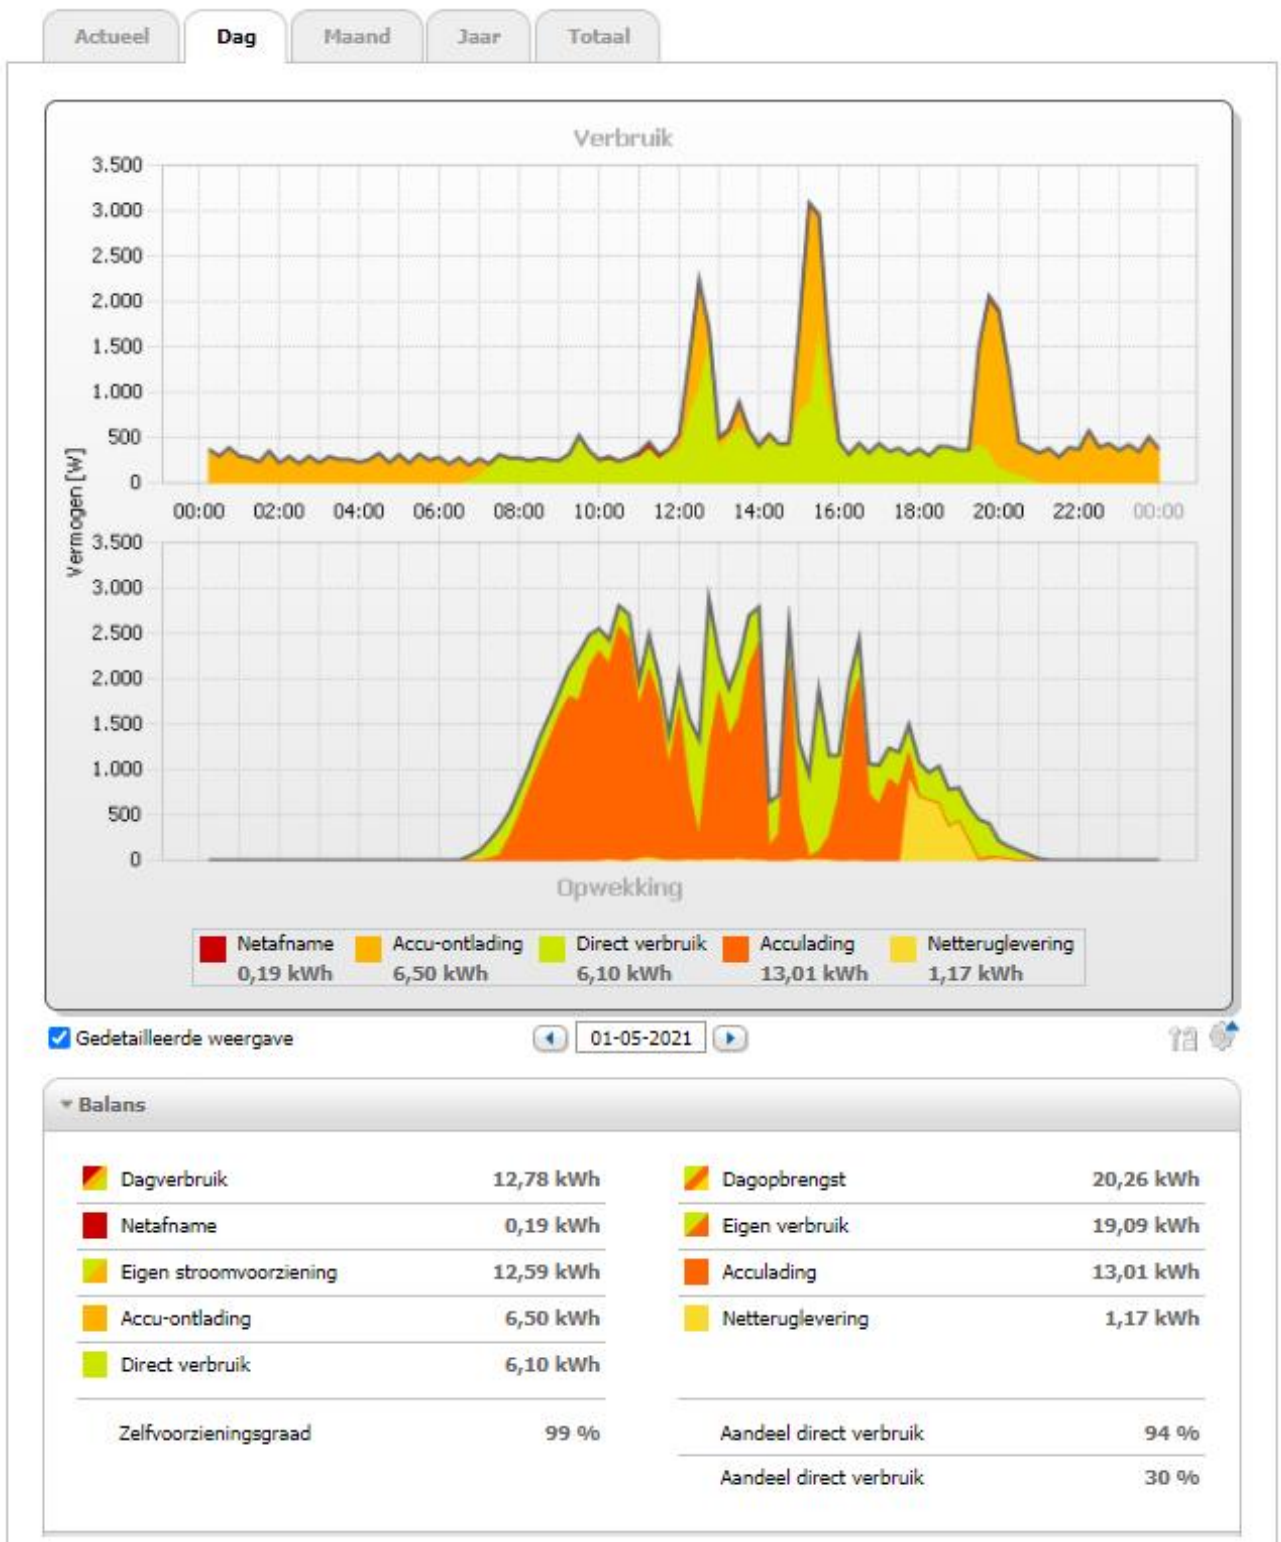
Actueel | Dag | Maand | Jaar | Totaal

Verbruik

Vermogen [W]

3.500
3.000
2.500
2.000
1.500
1.000
500
0

00:00 02:00 04:00 06:00 08:00 10:00 12:00 14:00 16:00 18:00 20:00 22:00 00:00

3.500
3.000
2.500
2.000
1.500
1.000
500
0

Opwekking

Netafname 0,19 kWh
Accu-ontlading 6,50 kWh
Direct verbruik 6,10 kWh
Acculading 13,01 kWh
Netteruglevering 1,17 kWh

Gedetailleerde weergave

01-05-2021

Balans

| | |
|---|---|
| Dagverbruik | 12,78 kWh |
| Netafname | 0,19 kWh |
| Eigen stroomvoorziening | 12,59 kWh |
| Accu-ontlading | 6,50 kWh |
| Direct verbruik | 6,10 kWh |
| Zelfvoorzieningsgraad | 99 % |

| | |
|---|---|
| Dagopbrengst | 20,26 kWh |
| Eigen verbruik | 19,09 kWh |
| Acculading | 13,01 kWh |
| Netteruglevering | 1,17 kWh |
| Aandeel direct verbruik | 94 % |
| Aandeel direct verbruik | 30 % |